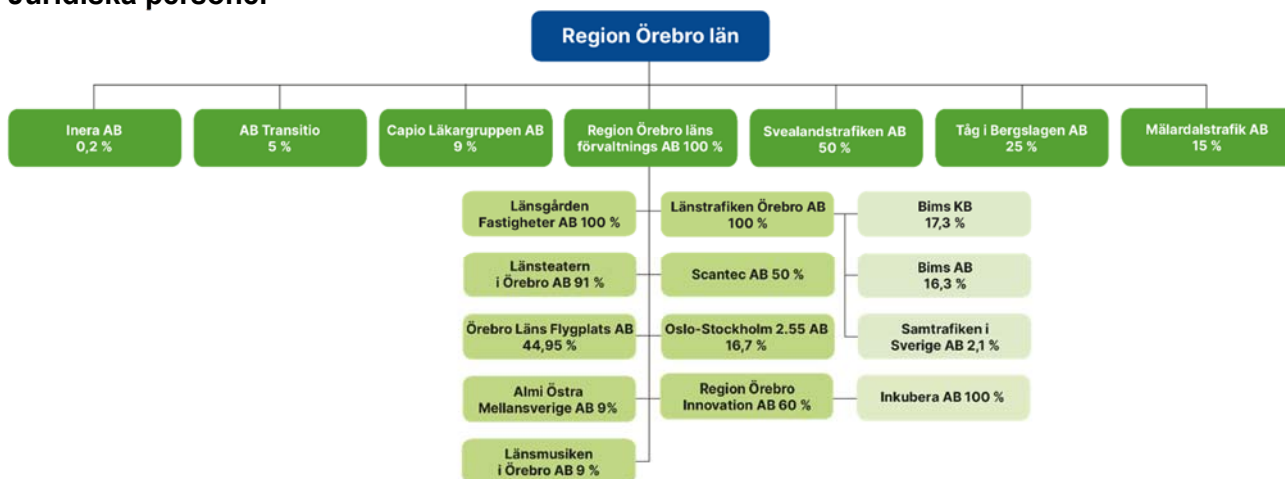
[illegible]

Region Örebro län

Inera AB 0,2 %

AB Transitio 5 %

Capio Läkargruppen AB 9 %

Region Örebro läns förvaltnings AB 100 %

Svealandstrafiken AB 50 %

Tåg i Bergslagen AB 25 %

Mälardalstrafik AB 15 %

Länsgården Fastigheter AB 100 %

Länsteatern i Örebro AB 91 %

Örebro Läns Flygplats AB 44,95 %

Almi Östra Mellansverige AB 9%

Länsmusiken i Örebro AB 9 %

Länstrafiken Örebro AB 100 %

Scantec AB 50 %

Oslo-Stockholm 2.55 AB 16,7 %

Region Örebro Innovation AB 60 %

Bims KB 17,3 %

Bims AB 16,3 %

Samtrafiken i Sverige AB 2,1 %

Inkubera AB 100 %